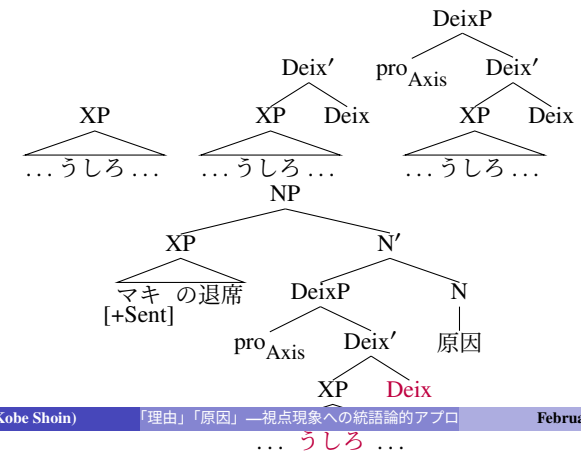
DeixP

Deix′

pro$_{\text{Axis}}$ Deix′

XP

XP Deix

XP Deix

... うしろ ...

... うしろ ...

... うしろ ...

NP

XP

N′

マキ の退席

DeixP

N

[+Sent]

pro$_{\text{Axis}}$ Deix′

原因

XP Deix

Kobe Shoin)

「理由」「原因」—視点現象への統語論的アプロ

Febru

... うしろ ...